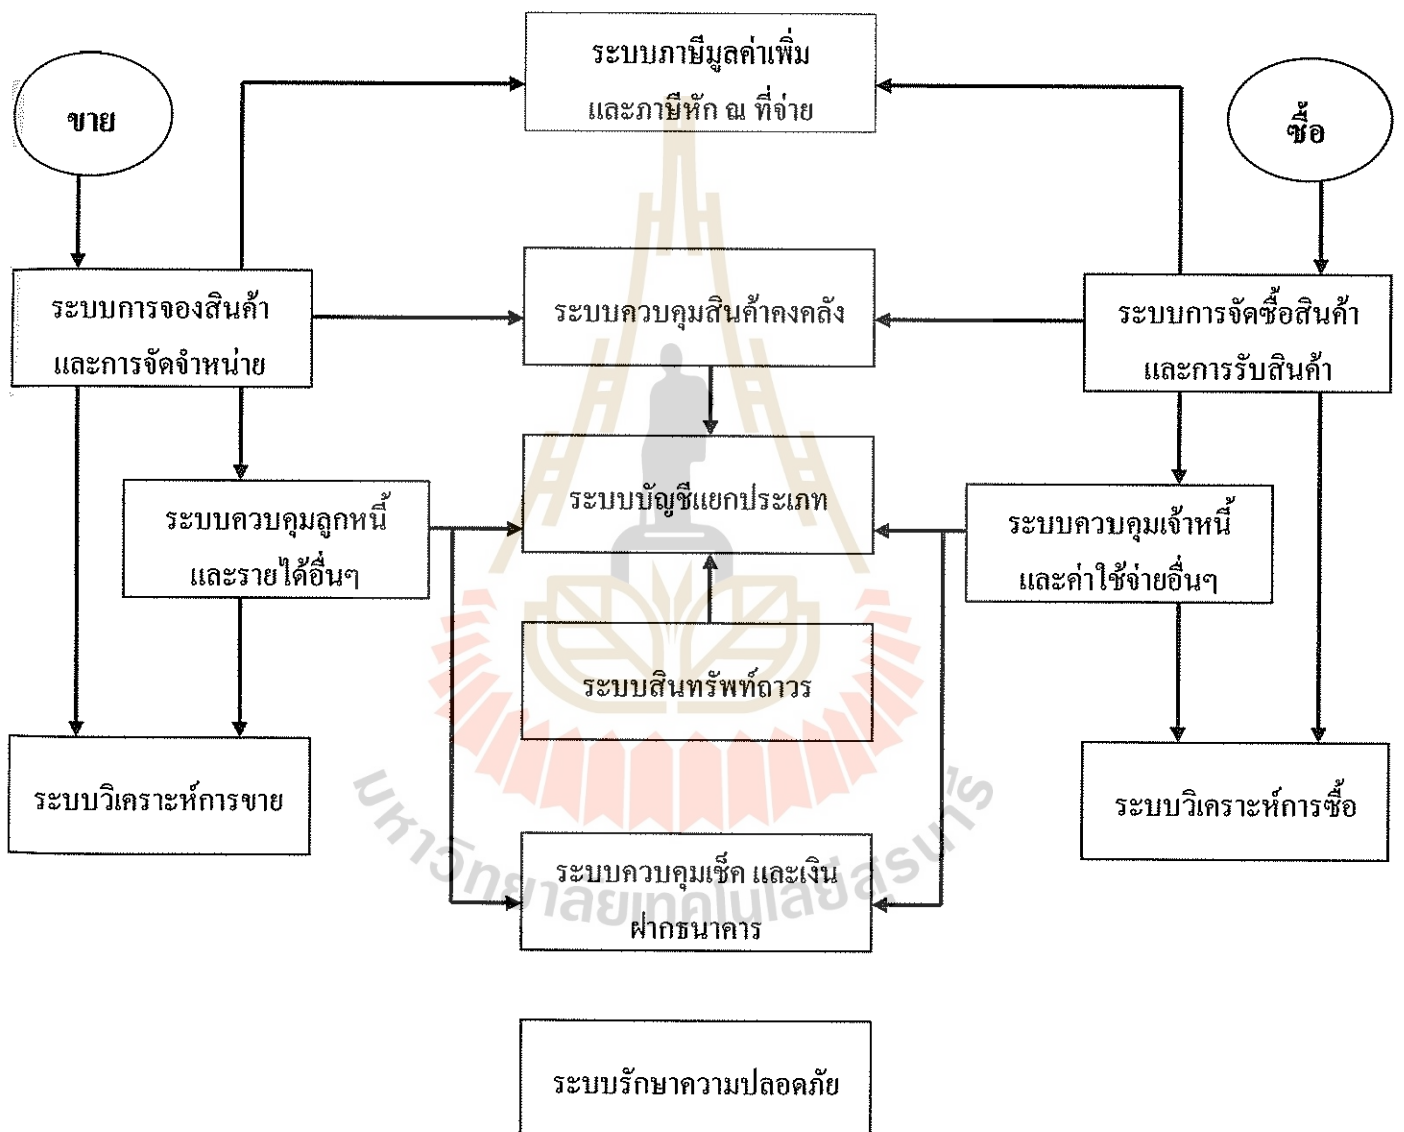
ขาย

ระบบภาษีมูลค่าเพิ่ม และภาษีหัก ณ ที่จ่าย

ซื้อ

ระบบการจองสินค้า และการจัดจำหน่าย

ระบบควบคุมสินค้าคงคลัง

ระบบการจัดซื้อสินค้า และการรับสินค้า

ระบบควบคุมลูกหนี้ และรายได้อื่นๆ

ระบบบัญชีแยกประเภท

ระบบควบคุมเจ้าหนี้ และค่าใช้จ่ายอื่นๆ

ระบบสินทรัพย์ถาวร

ระบบวิเคราะห์การขาย

ระบบวิเคราะห์การซื้อ

ระบบควบคุมเช็ค และเงินฝากธนาคาร

ระบบรักษาความปลอดภัย

มหาวิทยาลัยเทคโนโลยีสุรนารี